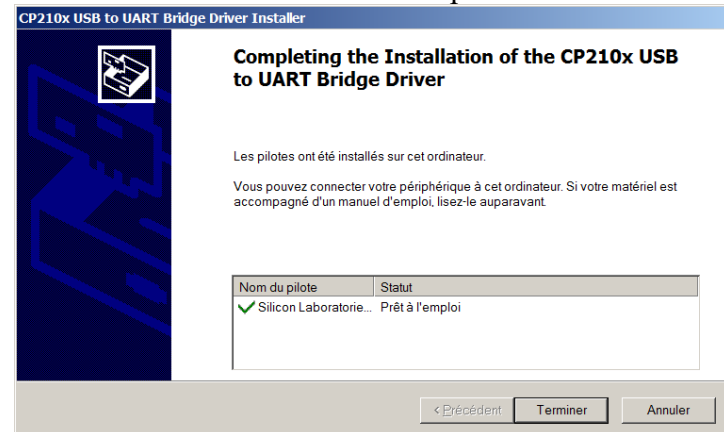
CP210x USB to UART Bridge Driver Installer

Completing the Installation of the CP210x USB to UART Bridge Driver

Les pilotes ont été installés sur cet ordinateur.

Vous pouvez connecter votre périphérique à cet ordinateur. Si votre matériel est accompagné d'un manuel d'emploi, lisez-le auparavant.

| Nom du pilote | Statut |
|---|---|
| Silicon Laboratorie... | Prêt à l'emploi |

< Précédent
Terminer
Annuler